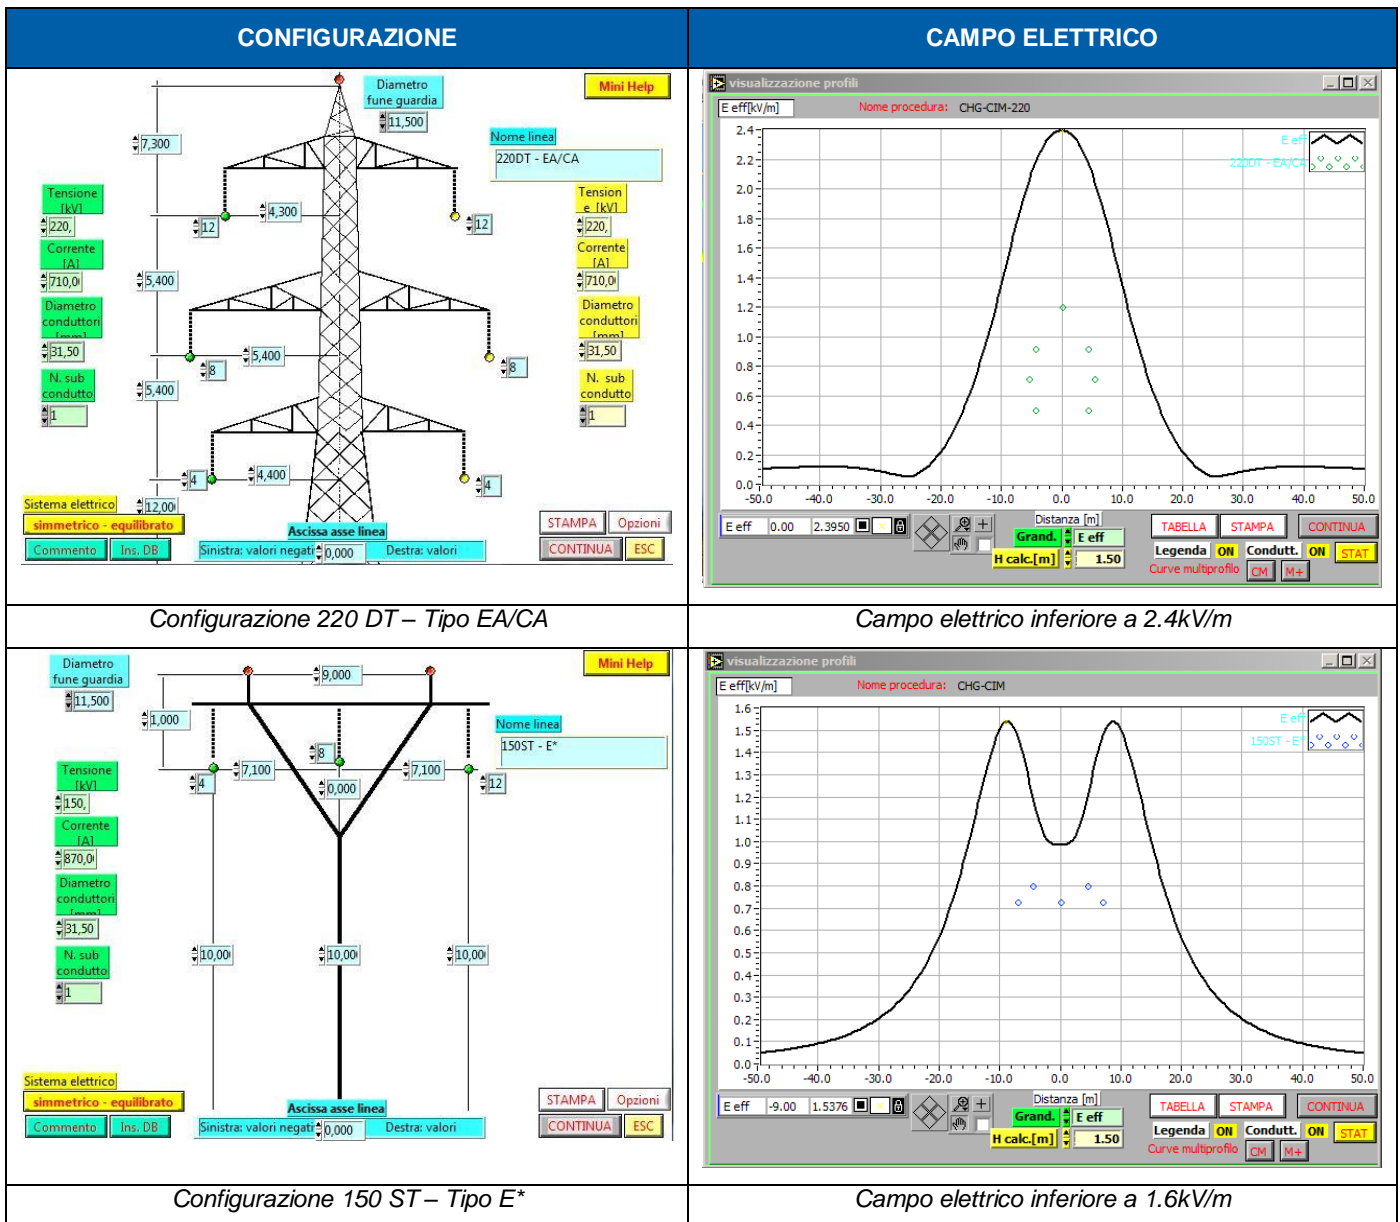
| CONFIGURAZIONE | CAMPO ELETTRICO |
|---|---|
| Diametro fune guardia 11,500; Mini Help; Nome linea 220DT - EA/CA; 7,300; 4,300; 12; 12; Tensione [kV] 220,; Tension e [kV] 220,; Corrente [A] 710,0; Corrente [A] 710,0; 5,400; Diametro conduttori [mm] 31,50; Diametro conduttori [mm] 31,50; 5,400; 8; 8; N. sub conduttori 1; N. sub conduttori 1; 5,400; 4; 4,400; 4; Sistema elettrico; simmetrico - equilibrato; 12,00; Ascissa asse linea; Commento; Ins. DB; Sinistra: valori negati; 0,000; Destra: valori; STAMPA; Opzioni; CONTINUA; ESC | visualizzazione profili; E eff[kV/m]; Nome procedura: CHG-CIM-220; E eff; 220DT - EA/CA; 2.4; 2.2; 2.0; 1.8; 1.6; 1.4; 1.2; 1.0; 0.8; 0.6; 0.4; 0.2; 0.0; -50.0; -40.0; -30.0; -20.0; -10.0; 0.0; 10.0; 20.0; 30.0; 40.0; 50.0; Distanza [m]; E eff 0.00 2.3950; Grand.; E eff; H calc.[m] 1.50; TABELLA; STAMPA; CONTINUA; Legenda ON; Condutt. ON; STAT; Curve multiprofilo; CM; M+ |
| *Configurazione 220 DT – Tipo EA/CA* | *Campo elettrico inferiore a 2.4kV/m* |
| Diametro fune guardia 11,500; 9,000; Mini Help; 1,000; Nome linea 150ST - E*; 8; 7,100; 7,100; 4; 0,000; 12; Tensione [kV] 150,; Corrente [A] 870,0; Diametro conduttori [mm] 31,50; N. sub conduttori 1; 10,00; 10,00; 10,00; Sistema elettrico; simmetrico - equilibrato; Ascissa asse linea; Commento; Ins. DB; Sinistra: valori negati; 0,000; Destra: valori; STAMPA; Opzioni; CONTINUA; ESC | visualizzazione profili; E eff[kV/m]; Nome procedura: CHG-CIM; E eff; 150ST - E*; 1.6; 1.5; 1.4; 1.3; 1.2; 1.1; 1.0; 0.9; 0.8; 0.7; 0.6; 0.5; 0.4; 0.3; 0.2; 0.1; 0.0; -50.0; -40.0; -30.0; -20.0; -10.0; 0.0; 10.0; 20.0; 30.0; 40.0; 50.0; Distanza [m]; E eff -9.00 1.5376; Grand.; E eff; H calc.[m] 1.50; TABELLA; STAMPA; CONTINUA; Legenda ON; Condutt. ON; STAT; Curve multiprofilo; CM; M+ |
| *Configurazione 150 ST – Tipo E** | *Campo elettrico inferiore a 1.6kV/m* |